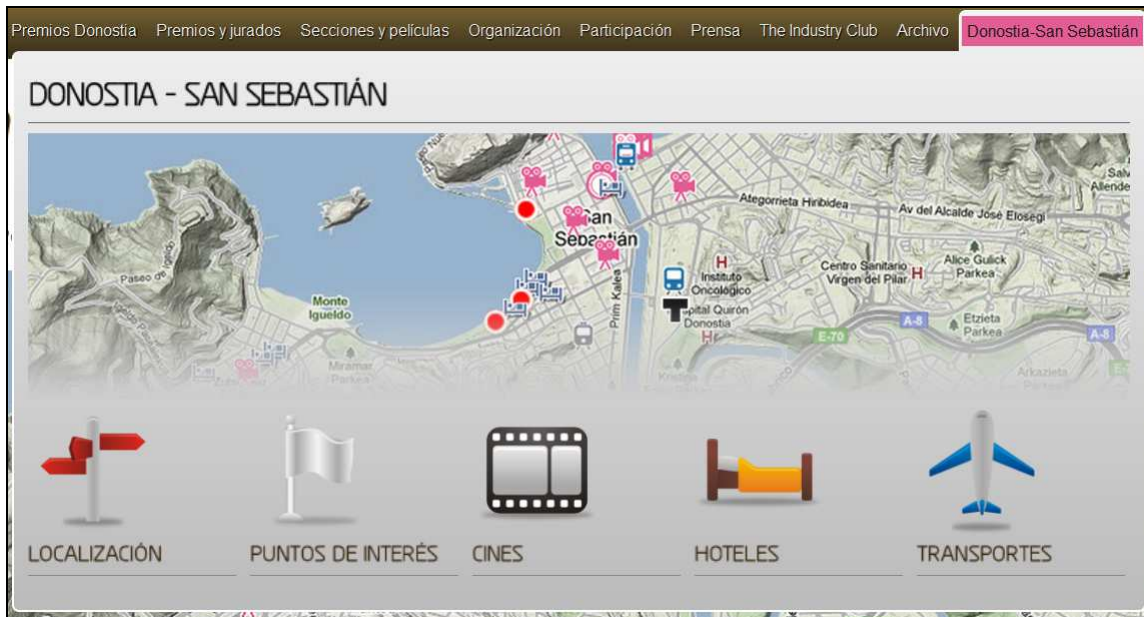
Premios Donostia Premios y jurados Secciones y películas Organización Participación Prensa The Industry Club Archivo Donostia-San Sebastián

DONOSTIA - SAN SEBASTIÁN

San Sebastián
Paseo de Igeldo
Monte Igueldo
Miramar Parkea
Prim Kalea
Ategorrieta Hiribidea
Av del Alcalde José Elosegi
Instituto Oncológico
Hospital Quirón Donostia
Centro Sanitario Virgen del Pilar
Alice Gulick Parkea
Etzieta Parkea
Arkazieta Parkea
Salvé Allende
E-70
A-8
A-8

LOCALIZACIÓN
PUNTOS DE INTERÉS
CINES
HOTELES
TRANSPORTES